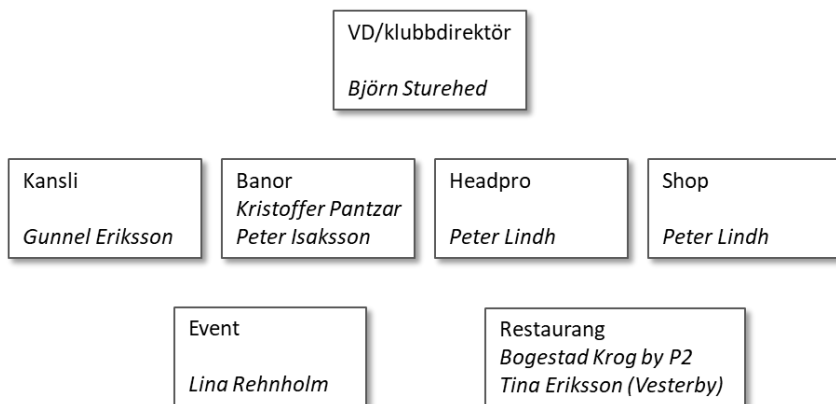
VD/klubbdirektör

Björn Sturehed

Kansli

Gunnel Eriksson

Banor
Kristoffer Pantzar
Peter Isaksson

Headpro

Peter Lindh

Shop

Peter Lindh

Event

Lina Rehnholm

Restaurang
Bogestad Krog by P2
Tina Eriksson (Vesterby)